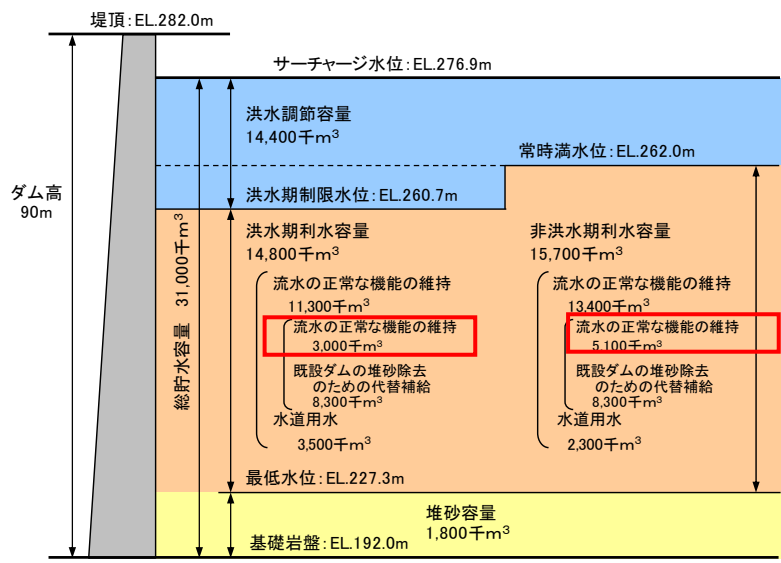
堤頂:EL.282.0m

サーチャージ水位:EL.276.9m

洪水調節容量
14,400千$m^3$

常時満水位:EL.262.0m

洪水期制限水位:EL.260.7m

ダム高
90m

総貯水容量 31,000千$m^3$

洪水期利水容量
14,800千$m^3$

流水の正常な機能の維持
11,300千$m^3$

流水の正常な機能の維持
3,000千$m^3$

既設ダムの堆砂除去のための代替補給
8,300千$m^3$

水道用水
3,500千$m^3$

非洪水期利水容量
15,700千$m^3$

流水の正常な機能の維持
13,400千$m^3$

流水の正常な機能の維持
5,100千$m^3$

既設ダムの堆砂除去のための代替補給
8,300千$m^3$

水道用水
2,300千$m^3$

最低水位:EL.227.3m

堆砂容量
1,800千$m^3$

基礎岩盤:EL.192.0m